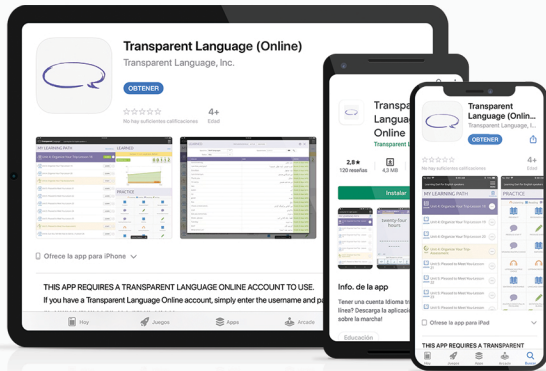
Transparent Language (Online)

Transparent Language, Inc.

OBTENER

☆☆☆☆☆
No hay suficientes calificaciones

4+
Edad

MY LEARNING PATH

LEARNED

PRACTICE

Ofrece la app para iPhone

THIS APP REQUIRES A TRANSPARENT LANGUAGE ONLINE ACCOUNT TO USE.

If you have a Transparent Language Online account, simply enter the username and pa

Hoy

Juegos

Apps

Arcade

Transparent Language, Inc.

Transparent Language (Online

2,8
120 reseñas

4,3 MB

Instalar

Info. de la app

Tener una cuenta Idioma tr líneas? Descarga la aplicació sobre la marcha!

Educación

Transparent Language (Onlin...

Transparent Language, Inc.

OBTENER

4+
Edad

MY LEARNING PATH

PRACTICE

Ofrece la app para iPad

THIS APP REQUIRES A TRANSPARENT

Hoy

Juegos

Apps

Arcade

Buscar